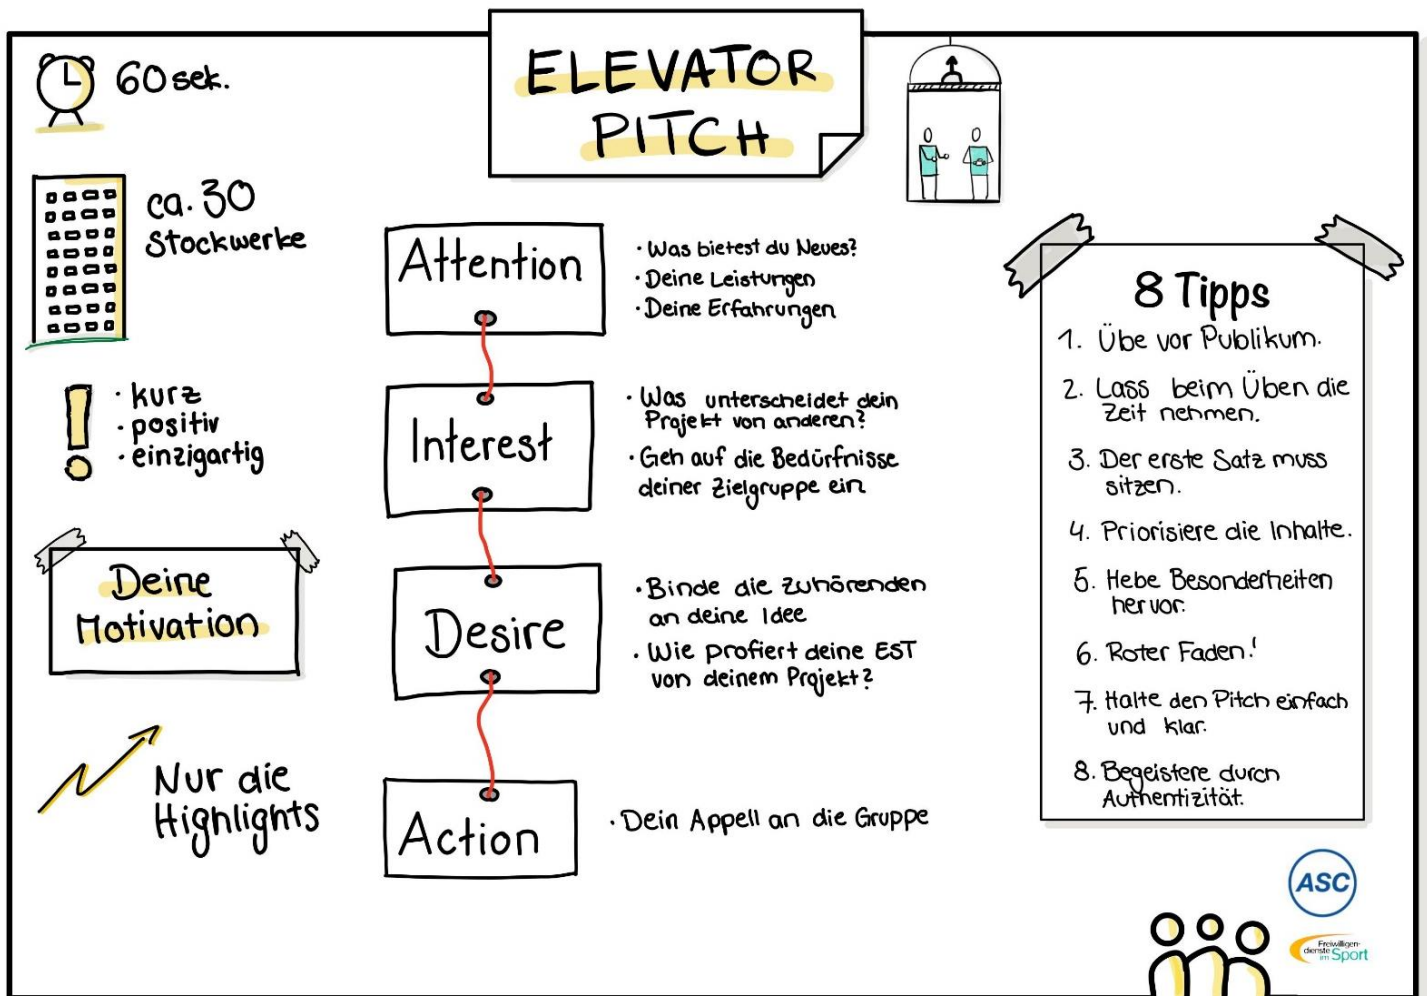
ELEVATOR PITCH

60 sek.

ca. 30 Stockwerke

! · kurz
· positiv
· einzigartig

Deine Motivation

Nur die Highlights

Attention
· Was bietest du Neues?
· Deine Leistungen
· Deine Erfahrungen

Interest
· Was unterscheidet dein Projekt von anderen?
· Geh auf die Bedürfnisse deiner Zielgruppe ein

Desire
· Binde die Zuhörenden an deine Idee
· Wie profiert deine EST von deinem Projekt?

Action
· Dein Appell an die Gruppe

8 Tipps
1. Übe vor Publikum.
2. Lass beim Üben die Zeit nehmen.
3. Der erste Satz muss sitzen.
4. Priorisiere die Inhalte.
5. Hebe Besonderheiten hervor.
6. Roter Faden!
7. Halte den Pitch einfach und klar.
8. Begeistere durch Authentizität.

ASC

Freiwilligendienste im Sport